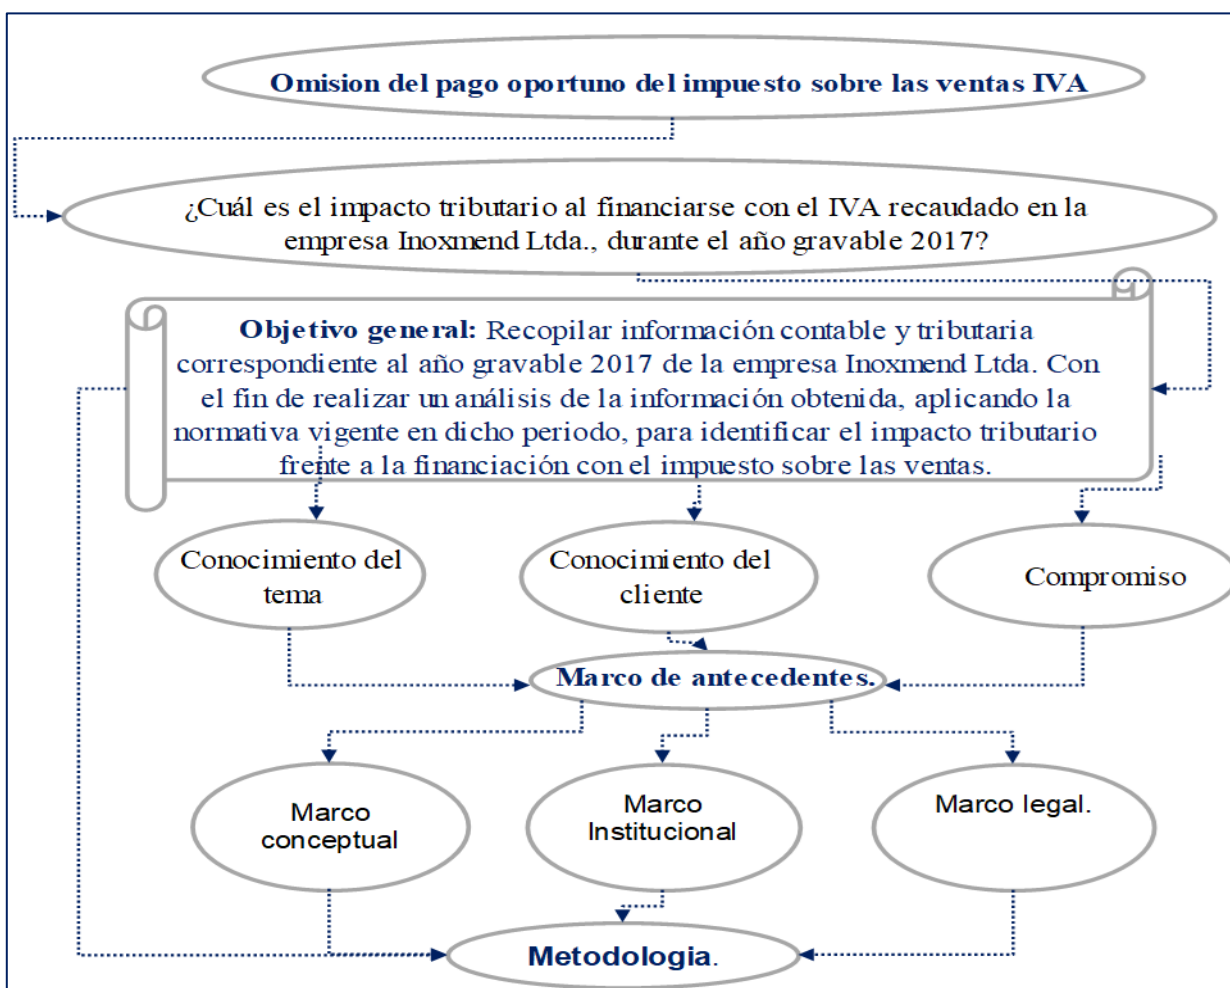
Omision del pago oportuno del impuesto sobre las ventas IVA

¿Cuál es el impacto tributario al financiarse con el IVA recaudado en la empresa Inoxmend Ltda., durante el año gravable 2017?

Objetivo general: Recopilar información contable y tributaria correspondiente al año gravable 2017 de la empresa Inoxmend Ltda. Con el fin de realizar un análisis de la información obtenida, aplicando la normativa vigente en dicho periodo, para identificar el impacto tributario frente a la financiación con el impuesto sobre las ventas.

Conocimiento del tema

Conocimiento del cliente

Compromiso

Marco de antecedentes.

Marco conceptual

Marco Institucional

Marco legal.

Metodologia.